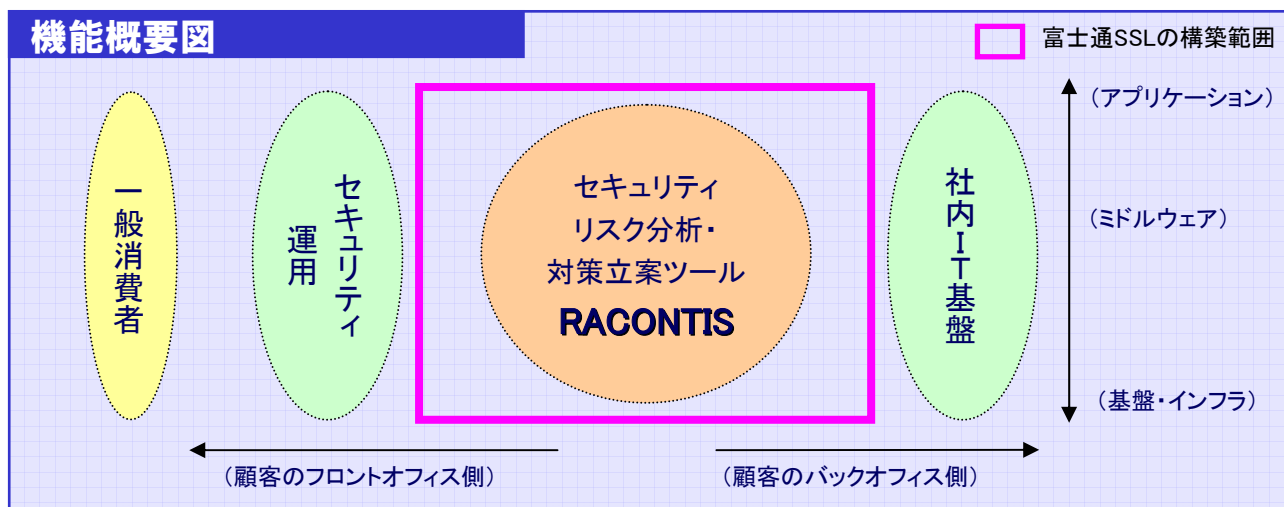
機能概要図

富士通SSLの構築範囲

一般消費者

セキュリティ運用

セキュリティ
リスク分析・
対策立案ツール
RACONTIS

社内IT基盤

（アプリケーション）

（ミドルウェア）

（基盤・インフラ）

（顧客のフロントオフィス側）

（顧客のバックオフィス側）